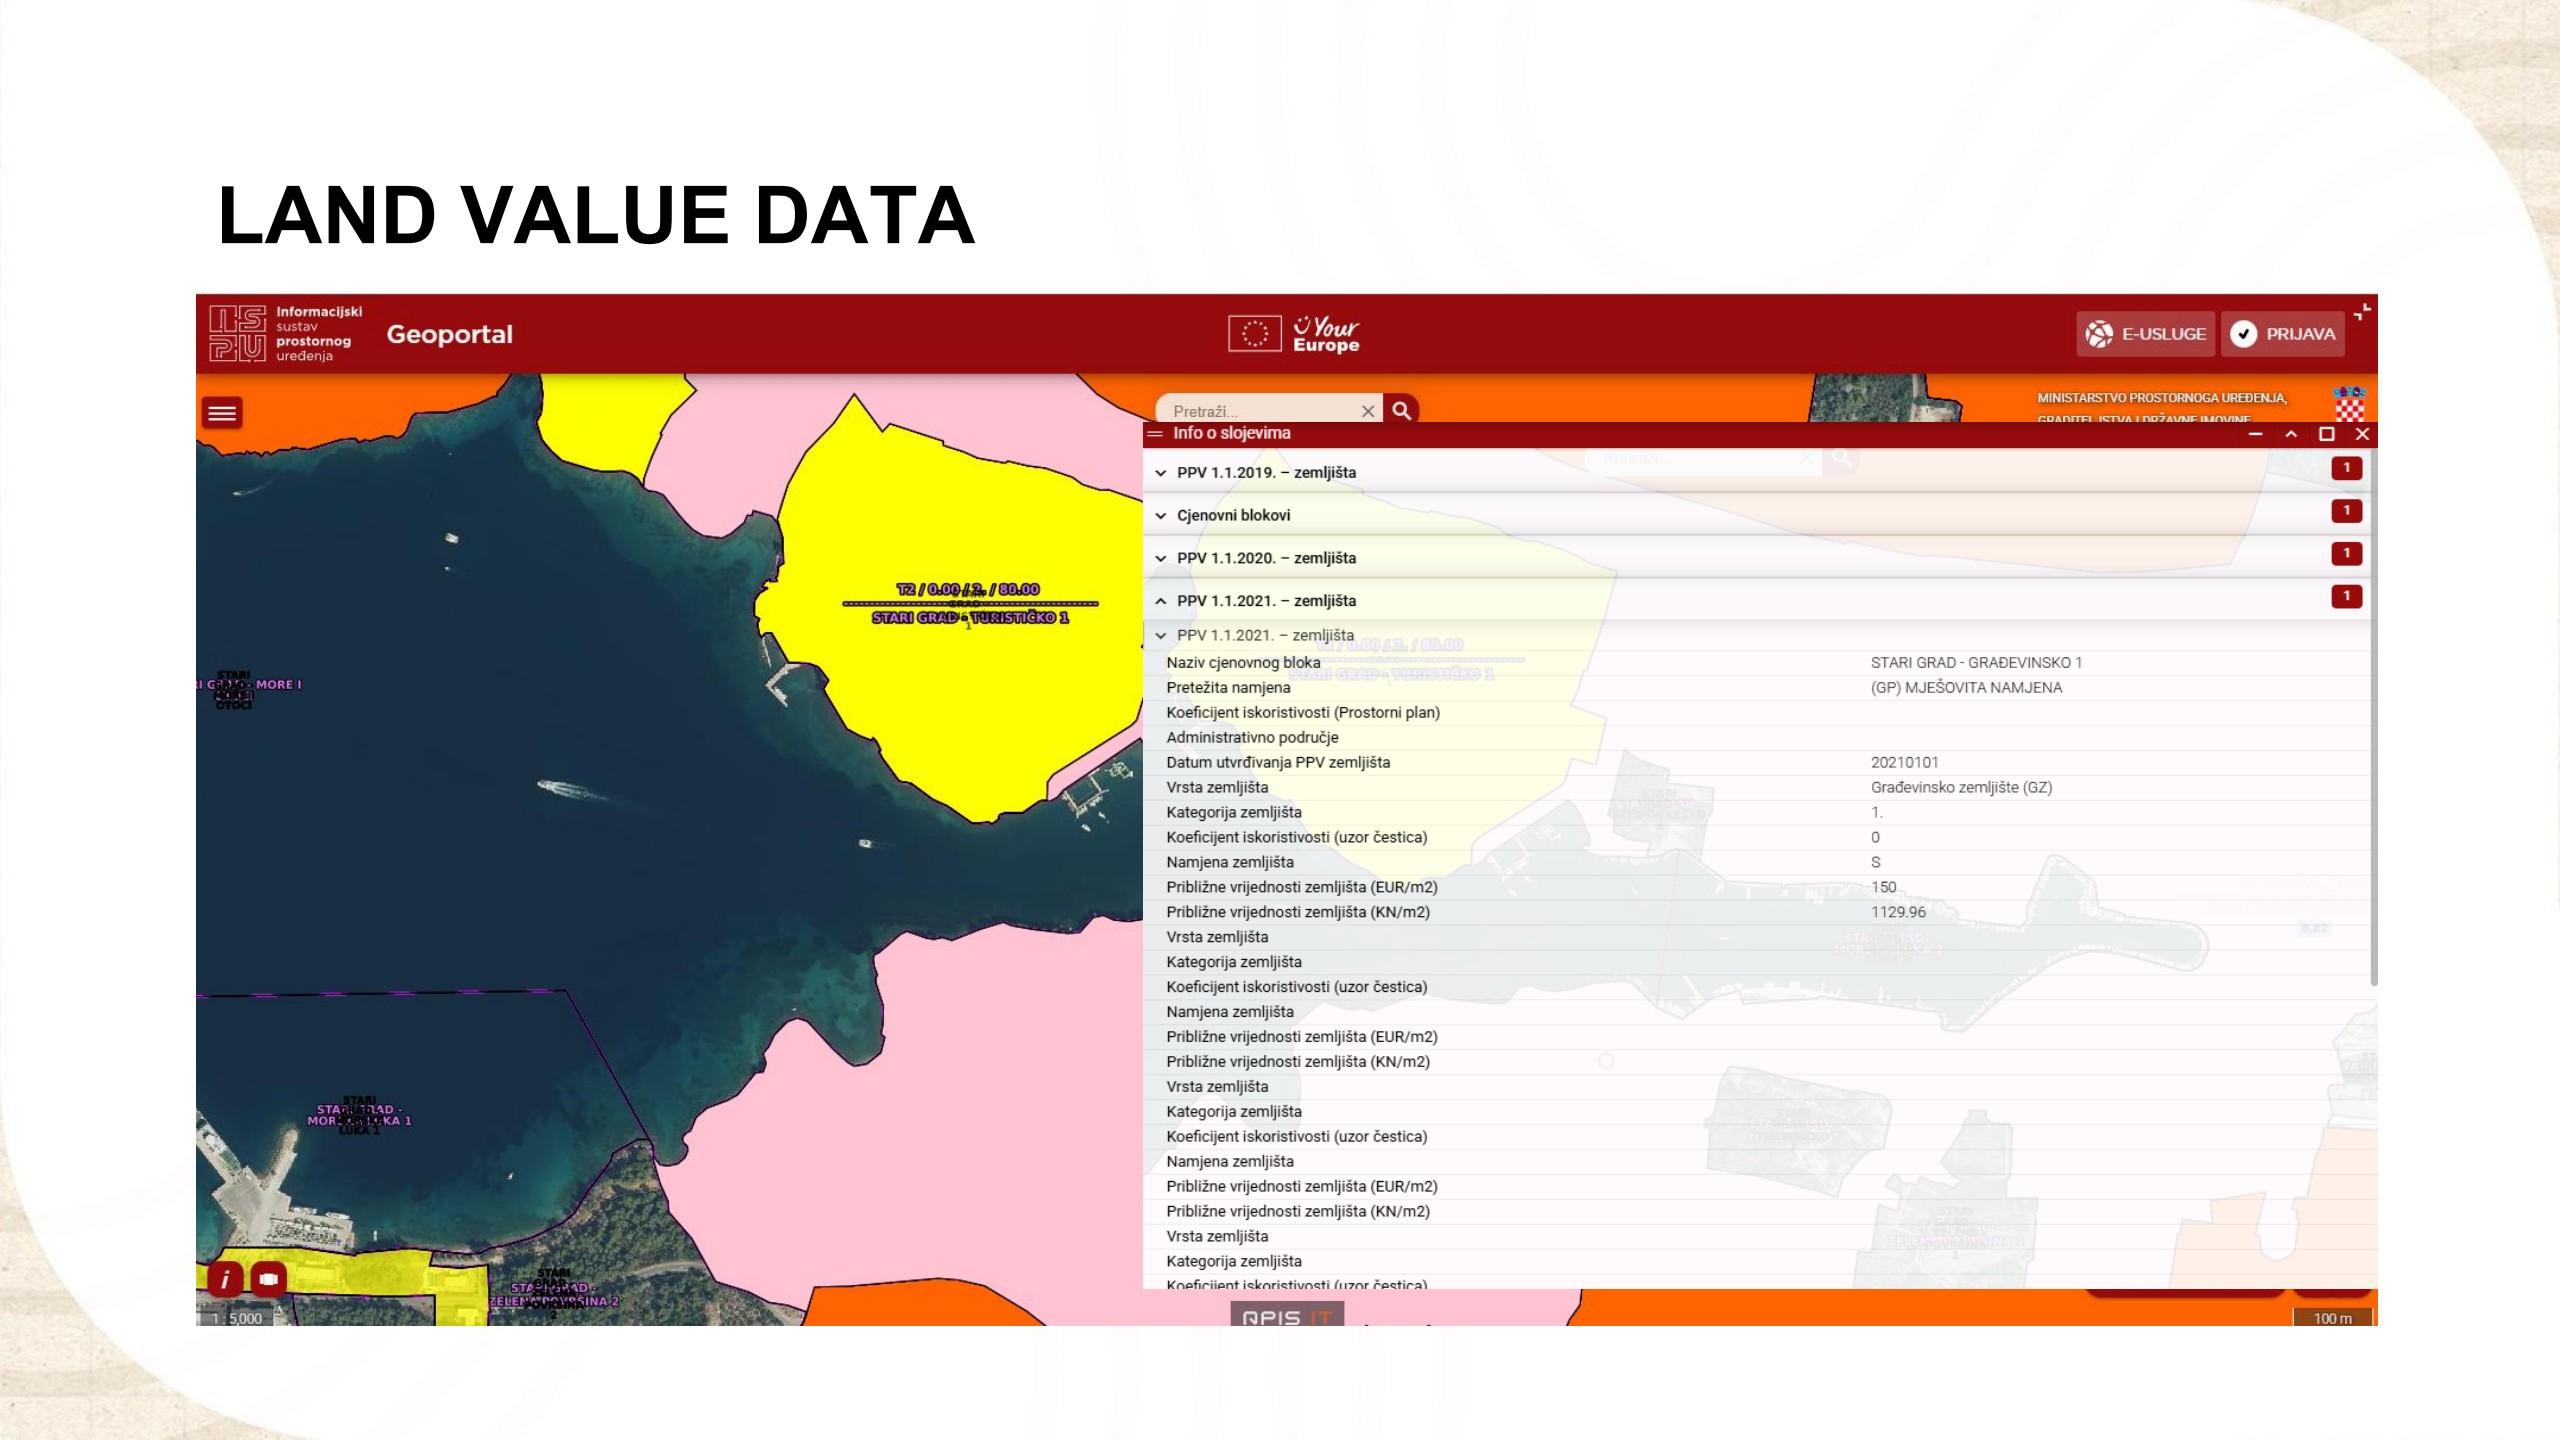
LAND VALUE DATA

Informacijski sustav prostornog uređenja

Geoportal

Your Europe

E-USLUGE

PRIJAVA

Pretraži...

MINISTARSTVO PROSTORNOGA UREĐENJA, GRADITELJSTVA I DRŽAVNE IMOVINE

Info o slojevima

PPV 1.1.2019. – zemljišta 1

Cjenovni blokovi 1

PPV 1.1.2020. – zemljišta 1

PPV 1.1.2021. – zemljišta 1

PPV 1.1.2021. – zemljišta

| | |
|---|---|
| Naziv cjenovnog bloka | STARI GRAD - GRAĐEVINSKO 1 |
| Pretežita namjena | (GP) MJEŠOVITA NAMJENA |
| Koeficijent iskoristivosti (Prostorni plan) | |
| Administrativno područje | |
| Datum utvrđivanja PPV zemljišta | 20210101 |
| Vrsta zemljišta | Građevinsko zemljište (GZ) |
| Kategorija zemljišta | 1. |
| Koeficijent iskoristivosti (uzor čestica) | 0 |
| Namjena zemljišta | S |
| Približne vrijednosti zemljišta (EUR/m2) | 150 |
| Približne vrijednosti zemljišta (KN/m2) | 1129.96 |
| Vrsta zemljišta | |
| Kategorija zemljišta | |
| Koeficijent iskoristivosti (uzor čestica) | |
| Namjena zemljišta | |
| Približne vrijednosti zemljišta (EUR/m2) | |
| Približne vrijednosti zemljišta (KN/m2) | |
| Vrsta zemljišta | |
| Kategorija zemljišta | |
| Koeficijent iskoristivosti (uzor čestica) | |
| Namjena zemljišta | |
| Približne vrijednosti zemljišta (EUR/m2) | |
| Približne vrijednosti zemljišta (KN/m2) | |
| Vrsta zemljišta | |
| Kategorija zemljišta | |
| Koeficijent iskoristivosti (uzor čestica) | |

T2 / 0.00 / 2. / 80.00
STARI GRAD - TURISTIČKO 1

STARI GRAD - MORE I OTOCI

STARI GRAD - MORSKA LUKA 1

STARI GRAD - ZELENA POVRŠINA 2

1 : 5,000

APIS IT

100 m